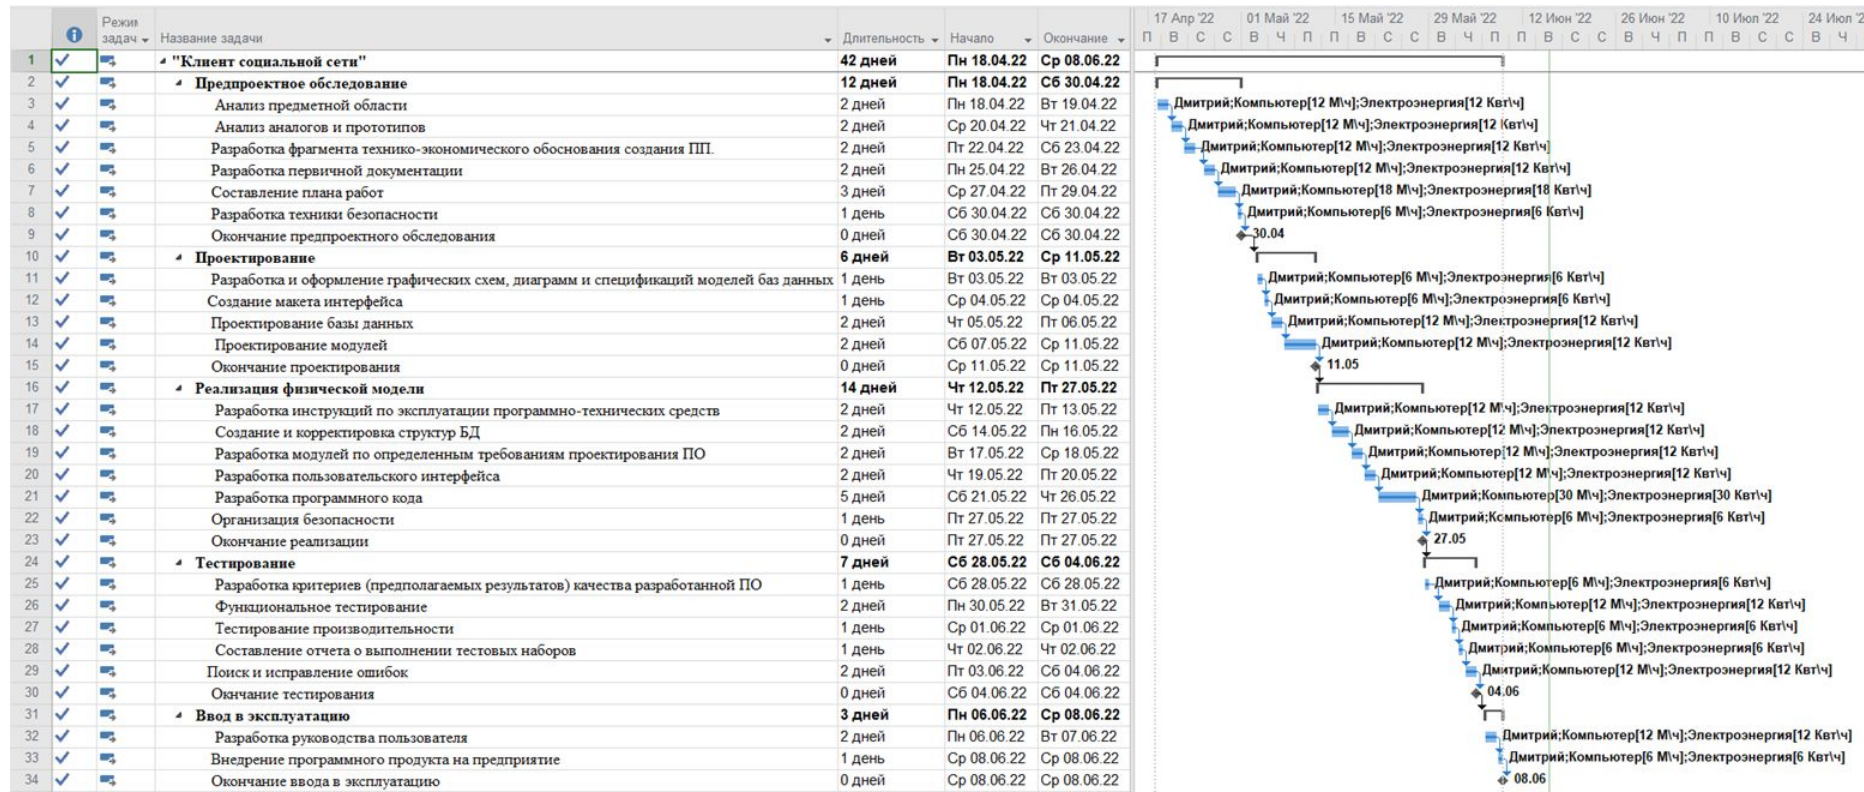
| | | Режим задач | Название задачи | Длительность | Начало | Окончание |
|---|---|---|---|---|---|---|
| 1 | ✓ | | "Клиент социальной сети" | 42 дней | Пн 18.04.22 | Ср 08.06.22 |
| 2 | ✓ | | Предпроектное обследование | 12 дней | Пн 18.04.22 | Сб 30.04.22 |
| 3 | ✓ | | Анализ предметной области | 2 дней | Пн 18.04.22 | Вт 19.04.22 |
| 4 | ✓ | | Анализ аналогов и прототипов | 2 дней | Ср 20.04.22 | Чт 21.04.22 |
| 5 | ✓ | | Разработка фрагмента технико-экономического обоснования создания ПП. | 2 дней | Пт 22.04.22 | Сб 23.04.22 |
| 6 | ✓ | | Разработка первичной документации | 2 дней | Пн 25.04.22 | Вт 26.04.22 |
| 7 | ✓ | | Составление плана работ | 3 дней | Ср 27.04.22 | Пт 29.04.22 |
| 8 | ✓ | | Разработка техники безопасности | 1 день | Сб 30.04.22 | Сб 30.04.22 |
| 9 | ✓ | | Окончание предпроектного обследования | 0 дней | Сб 30.04.22 | Сб 30.04.22 |
| 10 | ✓ | | Проектирование | 6 дней | Вт 03.05.22 | Ср 11.05.22 |
| 11 | ✓ | | Разработка и оформление графических схем, диаграмм и спецификаций моделей баз данных | 1 день | Вт 03.05.22 | Вт 03.05.22 |
| 12 | ✓ | | Создание макета интерфейса | 1 день | Ср 04.05.22 | Ср 04.05.22 |
| 13 | ✓ | | Проектирование базы данных | 2 дней | Чт 05.05.22 | Пт 06.05.22 |
| 14 | ✓ | | Проектирование модулей | 2 дней | Сб 07.05.22 | Ср 11.05.22 |
| 15 | ✓ | | Окончание проектирования | 0 дней | Ср 11.05.22 | Ср 11.05.22 |
| 16 | ✓ | | Реализация физической модели | 14 дней | Чт 12.05.22 | Пт 27.05.22 |
| 17 | ✓ | | Разработка инструкций по эксплуатации программно-технических средств | 2 дней | Чт 12.05.22 | Пт 13.05.22 |
| 18 | ✓ | | Создание и корректировка структур БД | 2 дней | Сб 14.05.22 | Пн 16.05.22 |
| 19 | ✓ | | Разработка модулей по определенным требованиям проектирования ПО | 2 дней | Вт 17.05.22 | Ср 18.05.22 |
| 20 | ✓ | | Разработка пользовательского интерфейса | 2 дней | Чт 19.05.22 | Пт 20.05.22 |
| 21 | ✓ | | Разработка программного кода | 5 дней | Сб 21.05.22 | Чт 26.05.22 |
| 22 | ✓ | | Организация безопасности | 1 день | Пт 27.05.22 | Пт 27.05.22 |
| 23 | ✓ | | Окончание реализации | 0 дней | Пт 27.05.22 | Пт 27.05.22 |
| 24 | ✓ | | Тестирование | 7 дней | Сб 28.05.22 | Сб 04.06.22 |
| 25 | ✓ | | Разработка критериев (предполагаемых результатов) качества разработанной ПО | 1 день | Сб 28.05.22 | Сб 28.05.22 |
| 26 | ✓ | | Функциональное тестирование | 2 дней | Пн 30.05.22 | Вт 31.05.22 |
| 27 | ✓ | | Тестирование производительности | 1 день | Ср 01.06.22 | Ср 01.06.22 |
| 28 | ✓ | | Составление отчета о выполнении тестовых наборов | 1 день | Чт 02.06.22 | Чт 02.06.22 |
| 29 | ✓ | | Поиск и исправление ошибок | 2 дней | Пт 03.06.22 | Сб 04.06.22 |
| 30 | ✓ | | Окнчание тестирования | 0 дней | Сб 04.06.22 | Сб 04.06.22 |
| 31 | ✓ | | Ввод в эксплуатацию | 3 дней | Пн 06.06.22 | Ср 08.06.22 |
| 32 | ✓ | | Разработка руководства пользователя | 2 дней | Пн 06.06.22 | Вт 07.06.22 |
| 33 | ✓ | | Внедрение программного продукта на предприятие | 1 день | Ср 08.06.22 | Ср 08.06.22 |
| 34 | ✓ | | Окончание ввода в эксплуатацию | 0 дней | Ср 08.06.22 | Ср 08.06.22 |

17 Апр '22 | 01 Май '22 | 15 Май '22 | 29 Май '22 | 12 Июн '22 | 26 Июн '22 | 10 Июл '22 | 24 Июл '2
П В С С В Ч П П В С С В Ч П П В С С В Ч П П В С С В Ч

Дмитрий;Компьютер[12 М\ч];Электроэнергия[12 Квт\ч]
Дмитрий;Компьютер[12 М\ч];Электроэнергия[12 Квт\ч]
Дмитрий;Компьютер[12 М\ч];Электроэнергия[12 Квт\ч]
Дмитрий;Компьютер[12 М\ч];Электроэнергия[12 Квт\ч]
Дмитрий;Компьютер[18 М\ч];Электроэнергия[18 Квт\ч]
Дмитрий;Компьютер[6 М\ч];Электроэнергия[6 Квт\ч]
30.04
Дмитрий;Компьютер[6 М\ч];Электроэнергия[6 Квт\ч]
Дмитрий;Компьютер[6 М\ч];Электроэнергия[6 Квт\ч]
Дмитрий;Компьютер[12 М\ч];Электроэнергия[12 Квт\ч]
Дмитрий;Компьютер[12 М\ч];Электроэнергия[12 Квт\ч]
11.05
Дмитрий;Компьютер[12 М\ч];Электроэнергия[12 Квт\ч]
Дмитрий;Компьютер[12 М\ч];Электроэнергия[12 Квт\ч]
Дмитрий;Компьютер[12 М\ч];Электроэнергия[12 Квт\ч]
Дмитрий;Компьютер[12 М\ч];Электроэнергия[12 Квт\ч]
Дмитрий;Компьютер[30 М\ч];Электроэнергия[30 Квт\ч]
Дмитрий;Компьютер[6 М\ч];Электроэнергия[6 Квт\ч]
27.05
Дмитрий;Компьютер[6 М\ч];Электроэнергия[6 Квт\ч]
Дмитрий;Компьютер[12 М\ч];Электроэнергия[12 Квт\ч]
Дмитрий;Компьютер[6 М\ч];Электроэнергия[6 Квт\ч]
Дмитрий;Компьютер[6 М\ч];Электроэнергия[6 Квт\ч]
Дмитрий;Компьютер[12 М\ч];Электроэнергия[12 Квт\ч]
04.06
Дмитрий;Компьютер[12 М\ч];Электроэнергия[12 Квт\ч]
Дмитрий;Компьютер[6 М\ч];Электроэнергия[6 Квт\ч]
08.06